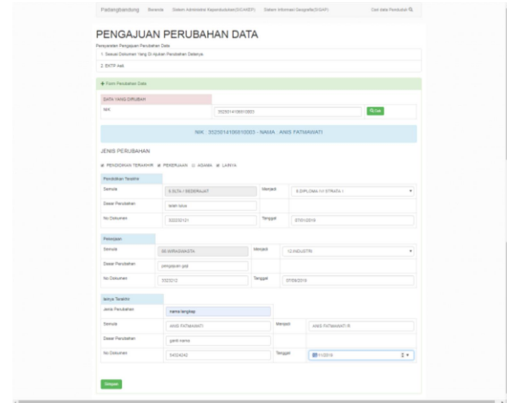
Padangbandung Beranda Sistem Administrasi Kependudukan(SIAKAD) Sistem Informasi Geografis(SIGAP) Cari data Penduduk

PENGAJUAN PERUBAHAN DATA

Persyaratan Pengajuan Perubahan Data

1. Dasar Dokumen Yang Di Ajukan Perubahan Datanya

2. EKTP Asli

Form Perubahan Data

DATA YANG DIRUBAH

NIK 3320141806910003 Cari

NIK : 3320141806910003 - NAMA : ANIS FATNAWATI

JENIS PERUBAHAN

PENDIDIKAN TERAKHIR PEKERJAAN AGAMA LAINYA

Pendidikan Terakhir

Semula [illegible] Menjadi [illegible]

Dasar Perubahan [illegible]

No Dokumen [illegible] Tanggal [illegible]

Pekerjaan

Semula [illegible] Menjadi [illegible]

Dasar Perubahan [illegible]

No Dokumen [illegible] Tanggal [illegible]

lainya Terakhir

Jenis Perubahan nama lengkap

Semula ANIS FATNAWATI Menjadi ANIS FATNAWATI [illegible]

Dasar Perubahan ganti nama

No Dokumen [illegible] Tanggal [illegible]

Simpan